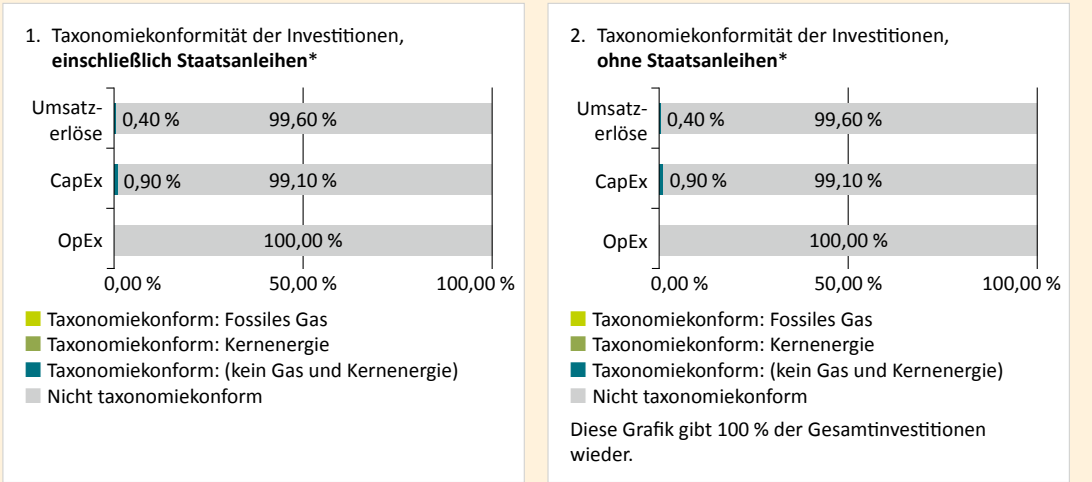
1. Taxonomiekonformität der Investitionen, **einschließlich Staatsanleihen***

Umsatzerlöse 0,40 % 99,60 %

CapEx 0,90 % 99,10 %

OpEx 100,00 %

0,00 % 50,00 % 100,00 %

Taxonomiekonform: Fossiles Gas
Taxonomiekonform: Kernenergie
Taxonomiekonform: (kein Gas und Kernenergie)
Nicht taxonomiekonform

2. Taxonomiekonformität der Investitionen, **ohne Staatsanleihen***

Umsatzerlöse 0,40 % 99,60 %

CapEx 0,90 % 99,10 %

OpEx 100,00 %

0,00 % 50,00 % 100,00 %

Taxonomiekonform: Fossiles Gas
Taxonomiekonform: Kernenergie
Taxonomiekonform: (kein Gas und Kernenergie)
Nicht taxonomiekonform

Diese Grafik gibt 100 % der Gesamtinvestitionen wieder.